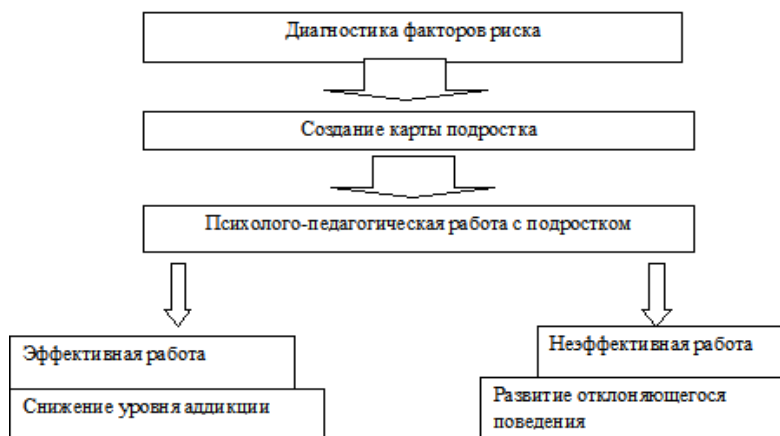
Диагностика факторов риска

Создание карты подростка

Психолого-педагогическая работа с подростком

Эффективная работа

Снижение уровня аддикции

Неэффективная работа

Развитие отклоняющегося поведения